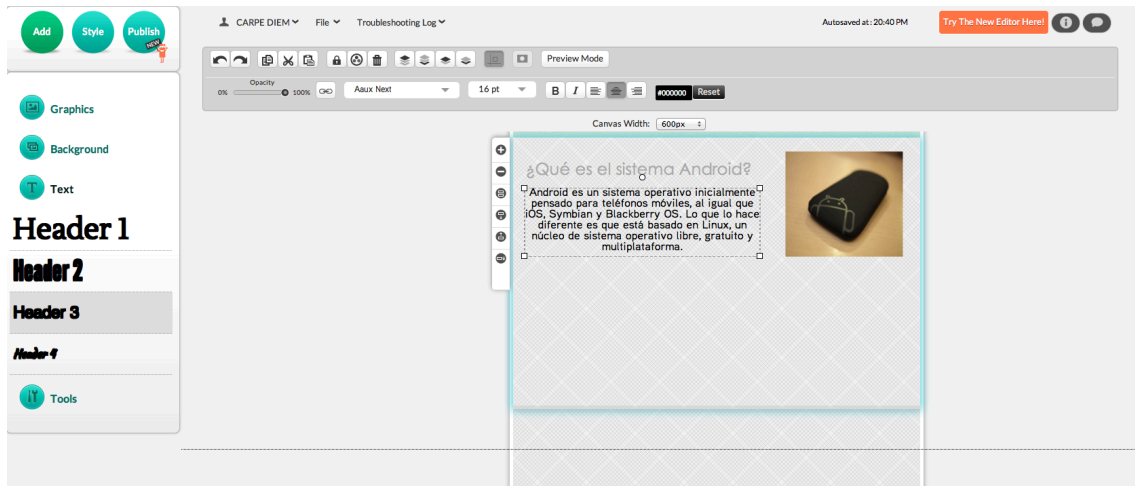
Add Style Publish NEW

CARPE DIEM File Troubleshooting Log

Autosaved at : 20:40 PM

Try The New Editor Here!

Preview Mode

Opacity
0% 100%

Aaux Next

16 pt

B I

#000000 Reset

Canvas Width: 600px

Graphics

Background

Text

Header 1

Header 2

Header 3

Header 4

Tools

¿Qué es el sistema Android?

Android es un sistema operativo inicialmente pensado para teléfonos móviles, al igual que iOS, Symbian y Blackberry OS. Lo que lo hace diferente es que está basado en Linux, un núcleo de sistema operativo libre, gratuito y multiplataforma.